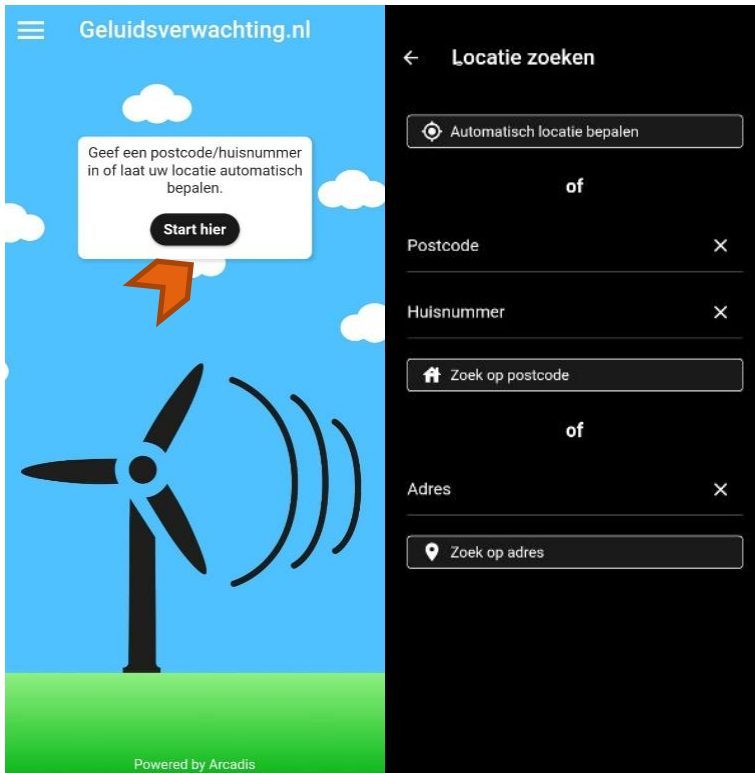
Geluidsverwachting.nl

Geef een postcode/huisnummer in of laat uw locatie automatisch bepalen.

Start hier

Powered by Arcadis

Locatie zoeken

Automatisch locatie bepalen

of

Postcode

Huisnummer

Zoek op postcode

of

Adres

Zoek op adres